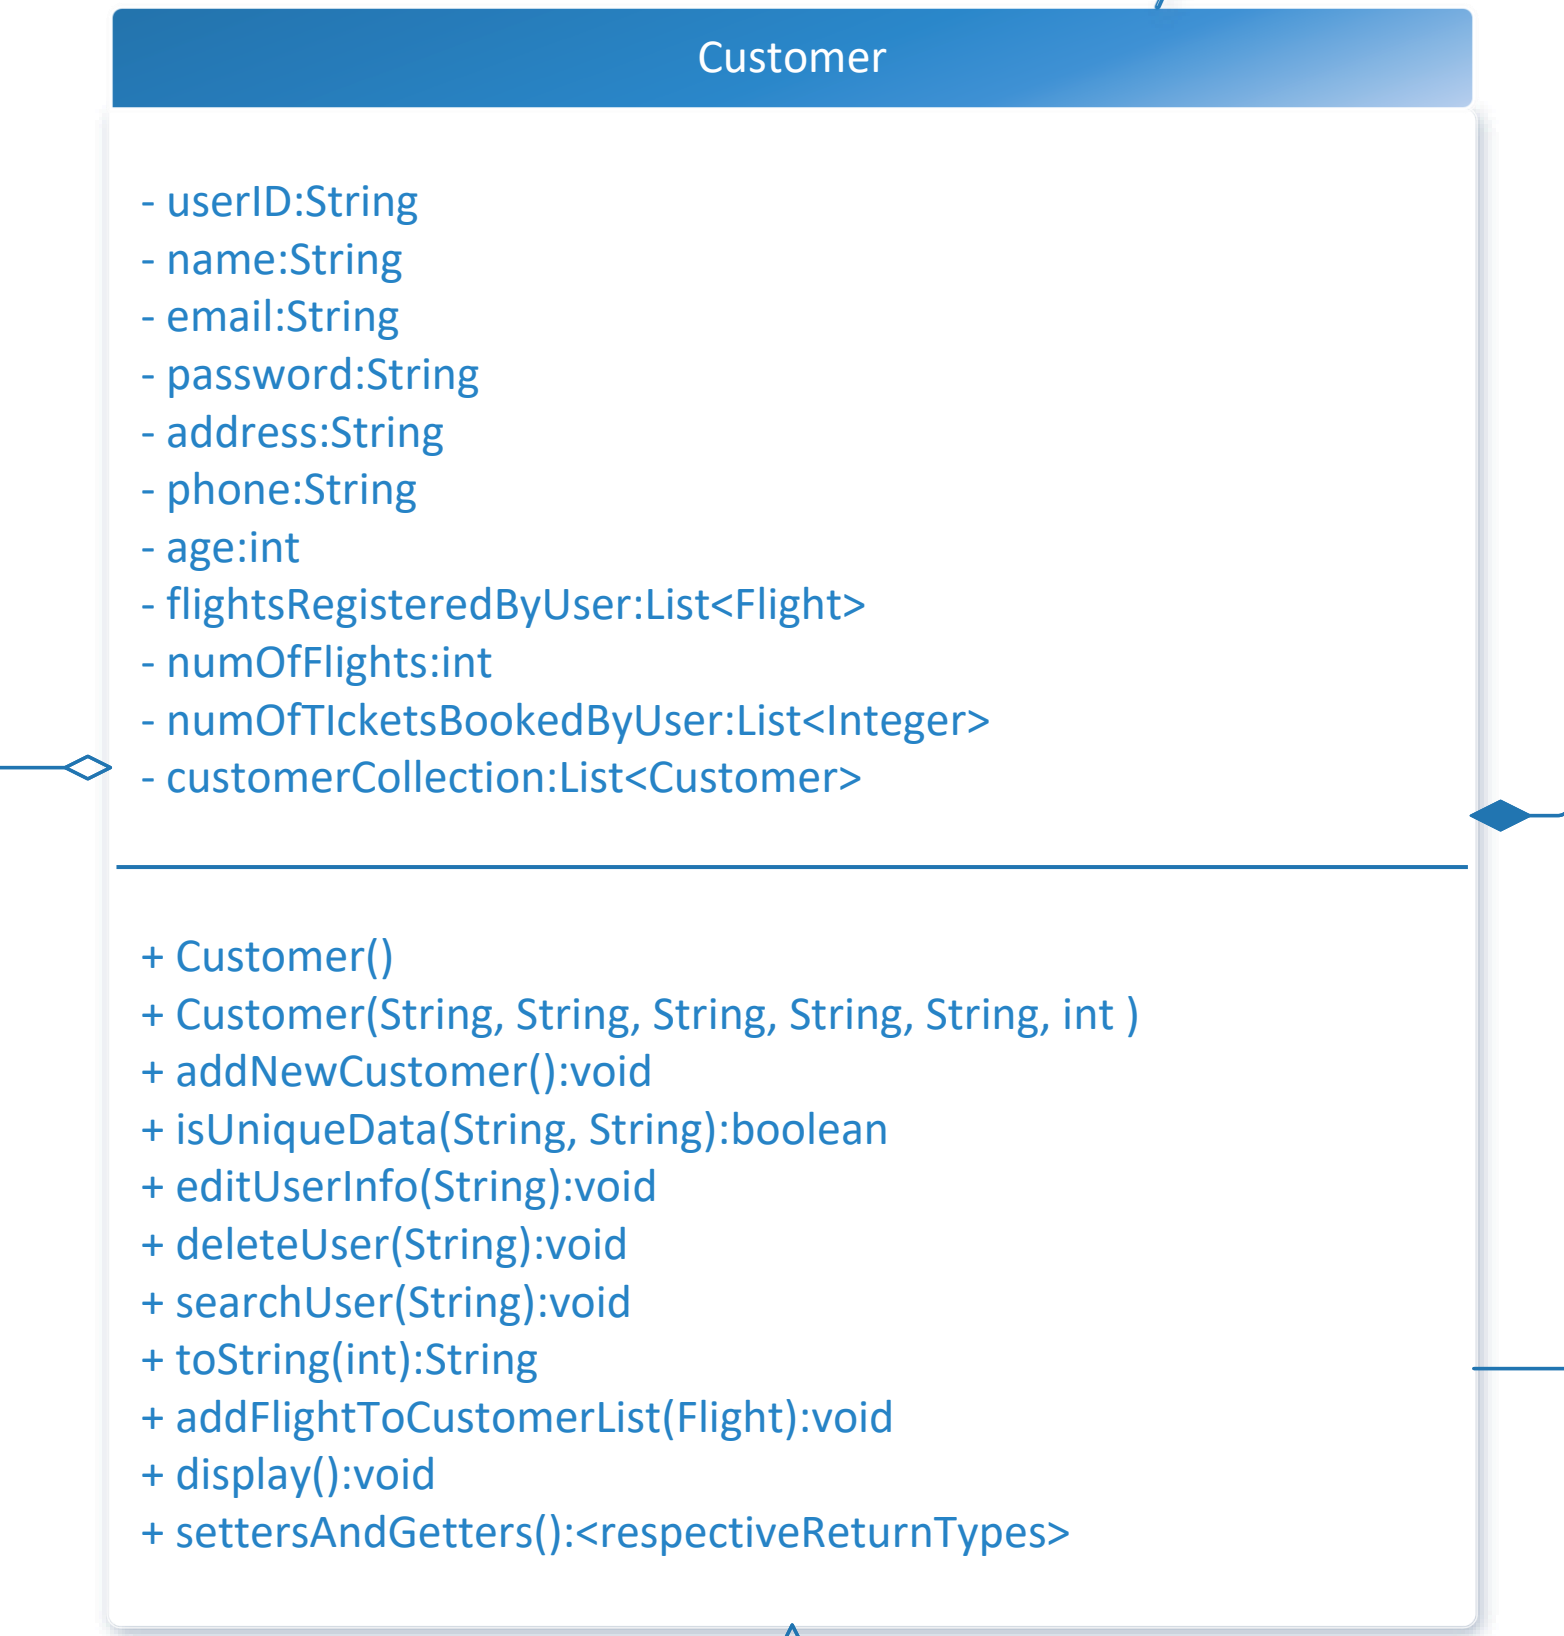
Customer

- userID:String
- name:String
- email:String
- password:String
- address:String
- phone:String
- age:int
- flightsRegisteredByUser:List<Flight>
- numOfFlights:int
- numOfTIcketsBookedByUser:List<Integer>
- customerCollection:List<Customer>

+ Customer()
+ Customer(String, String, String, String, String, int )
+ addNewCustomer():void
+ isUniqueData(String, String):boolean
+ editUserInfo(String):void
+ deleteUser(String):void
+ searchUser(String):void
+ toString(int):String
+ addFlightToCustomerList(Flight):void
+ display():void
+ settersAndGetters():<respectiveReturnTypes>